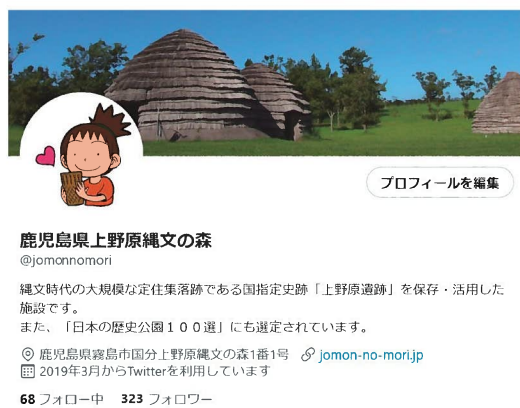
プロフィールを編集

鹿児島県上野原縄文の森
@jomonnomori

縄文時代の大規模な定住集落跡である国指定史跡「上野原遺跡」を保存・活用した施設です。
また、「日本の歴史公園１００選」にも選定されています。

鹿児島県霧島市国分上野原縄文の森1番1号 jomon-no-mori.jp
2019年3月からTwitterを利用しています

68 フォロー中 323 フォロワー